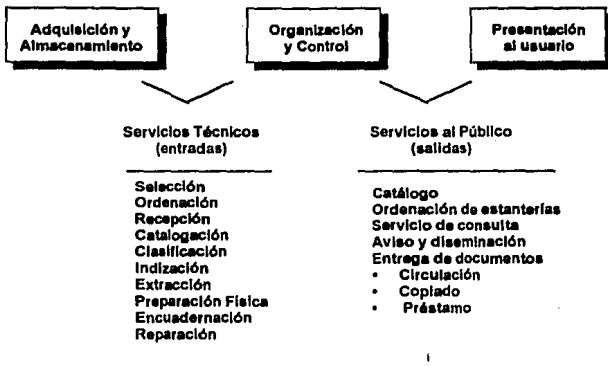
Adquisición y Almacenamiento

Organización y Control

Presentación al usuario

Servicios Técnicos (entradas)

Selección
Ordenación
Recepción
Catalogación
Clasificación
Indización
Extracción
Preparación Física
Encuadernación
Reparación

Servicios al Público (salidas)

Catálogo
Ordenación de estanterías
Servicio de consulta
Aviso y diseminación
Entrega de documentos
• Circulación
• Copiado
• Préstamo